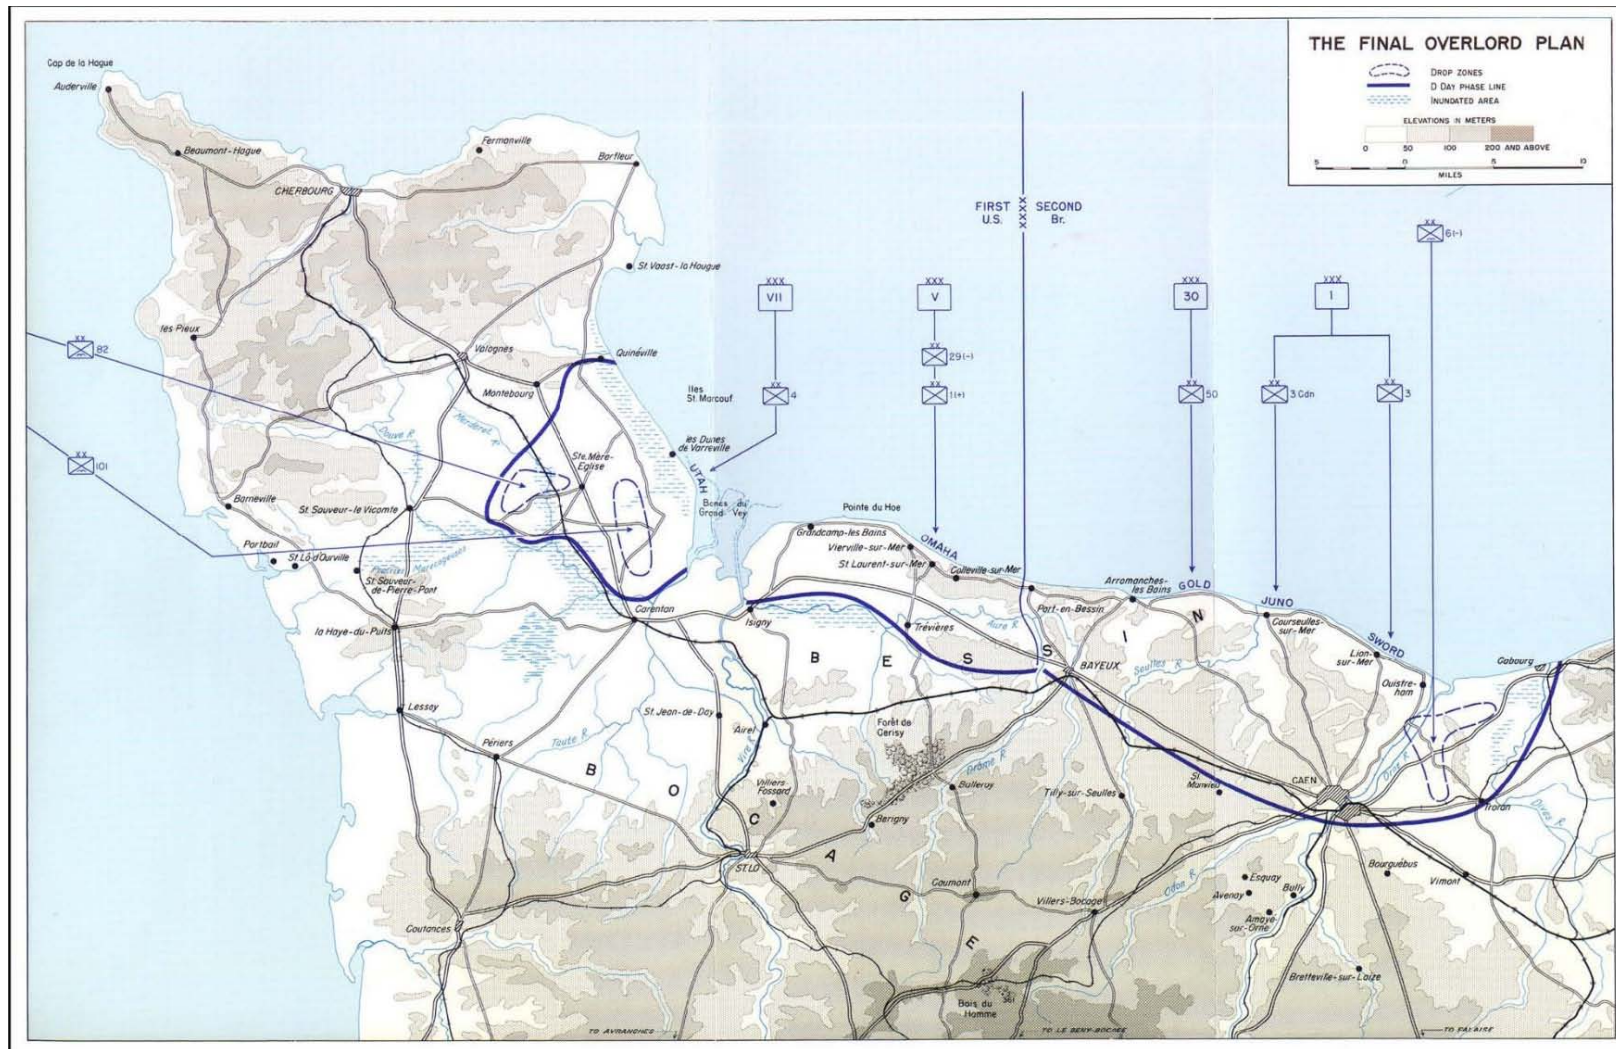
THE FINAL OVERLORD PLAN

DROP ZONES
D DAY PHASE LINE
INUNDATED AREA

ELEVATIONS IN METERS
0 50 100 200 AND ABOVE

5 0 5 10
MILES

Cap de la Hague
Auderville
Beaumont-Hague
Fermanville
Barfleur
CHERBOURG
St. Vaast-la Hougue
les Pieux
Valognes
Quinéville
Montebourg
Iles St. Marcouf
Douve R.
Merderet R.
Ste. Mère-Eglise
les Dunes de Varreville
UTAH
Banc du Grand Vey
Barneville
St Sauveur-le Vicomte
Portbail
St Lô-d'Ourville
St Sauveur-de-Pierre-Pont
la Haye-du-Puits
Carentan
Isigny
Pointe du Hoe
Grandcamp-les Bains
Vierville-sur-Mer
St Laurent-sur-Mer
OMAHA
Colleville-sur-Mer
Trévières
Aure R.
Port-en-Bessin
Arromanches-les Bains
GOLD
JUNO
Courseulles-sur-Mer
SWORD
Lion-sur-Mer
Ouistreham
Cabourg
BAYEUX
Seulles R.
B E S S I N
Lessay
Périers
Taute R.
St Jean-de-Day
Airel
Forêt de Cerisy
Vire R.
Villiers Fossard
Drôme R.
Balleroy
Tilly-sur-Seulles
St Manvieu
CAEN
Orne R.
Troarn
Dives R.
B O C A G E
Berigny
ST LO
Caumont
Villers-Bocage
Odon R.
Esquay
Avenay
Bully
Amaye-sur-Orne
Bourguébus
Vimont
Bretteville-sur-Laize
Coutances
Bois du Homme
TO AVRANCHES
TO LE BENY-BOCAGE
TO FALAISE

FIRST U.S.
XXXX
SECOND Br.
XXX VII
XX 4
XXX V
XX 29(-)
XX 1(+)
XXX 30
XX 50
XXX 1
XX 3 Cdn
XX 3
XX 6(-)
XX 82
XX 101